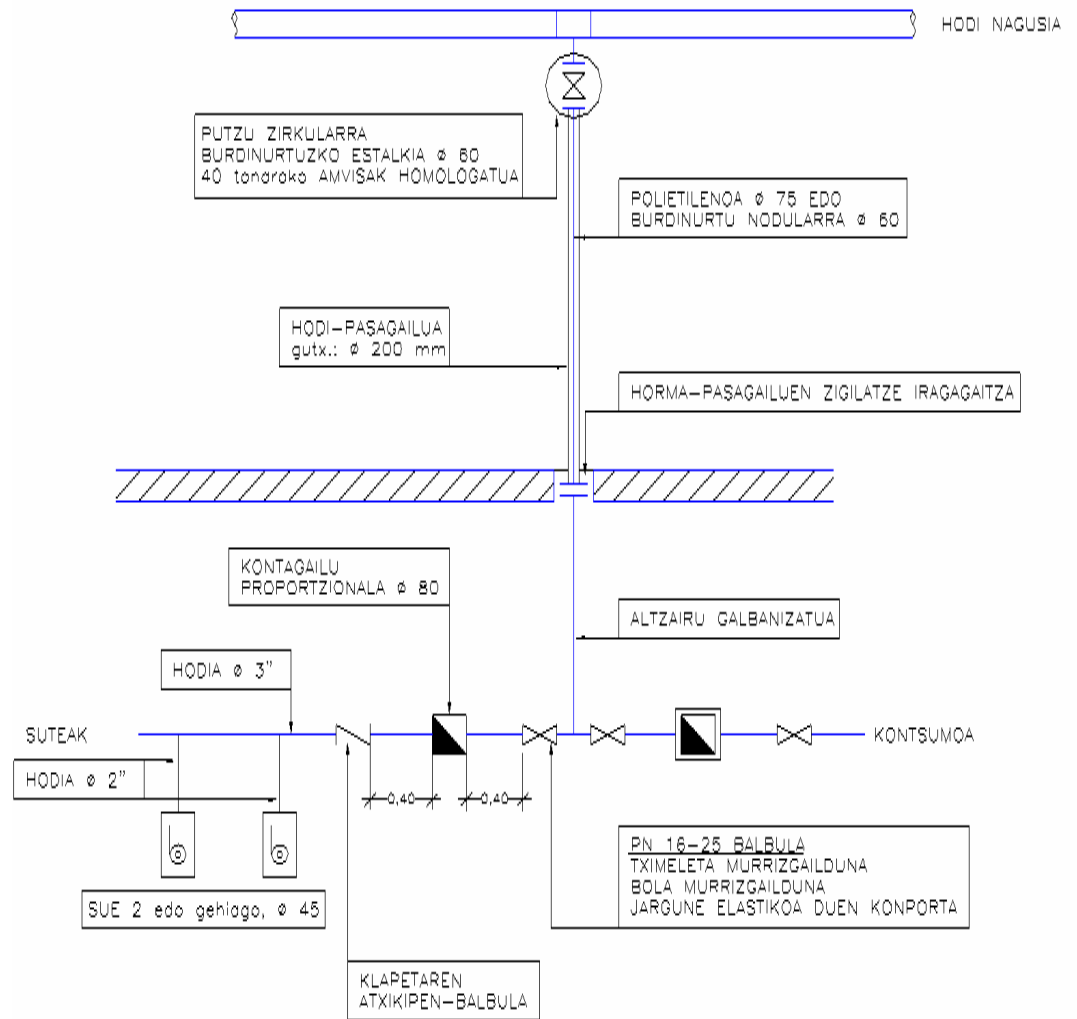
HODI NAGUSIA

PUTZU ZIRKULARRA
BURDINURTUZKO ESTALKIA ø 60
40 tonarako AMVISAK HOMOLOGATUA

POLIETILENOA ø 75 EDO
BURDINURTU NODULARRA ø 60

HODI-PASAGAILUA
gutx.: ø 200 mm

HORMA-PASAGAILUEN ZIGILATZE IRAGAGAITZA

KONTAGAILU
PROPORTZIONALA ø 80

ALTZAIRU GALBANIZATUA

HODIA ø 3"

SUTEAK

KONTSUMOA

HODIA ø 2"

0,40

0,40

PN 16-25 BALBULA
TXIMELETA MURRIZGAILDUNA
BOLA MURRIZGAILDUNA
JARGUNE ELASTIKOA DUEN KONPORTA

SUE 2 edo gehiago, ø 45

KLAPETAREN
ATXIKIPEN-BALBULA